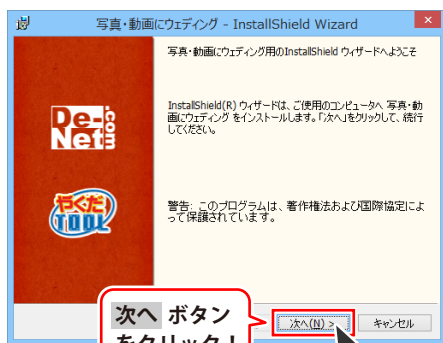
写真・動画にウェディング - InstallShield Wizard

写真・動画にウェディング用のInstallShield ウィザードへようこそ

InstallShield(R) ウィザードは、ご使用のコンピュータへ 写真・動画にウェディング をインストールします。「次へ」をクリックして、続行してください。

警告: このプログラムは、著作権法および国際協定によって保護されています。

De-Net.com

やくだTOOL

次へ ボタン
をクリック！

次へ(N) >

キャンセル